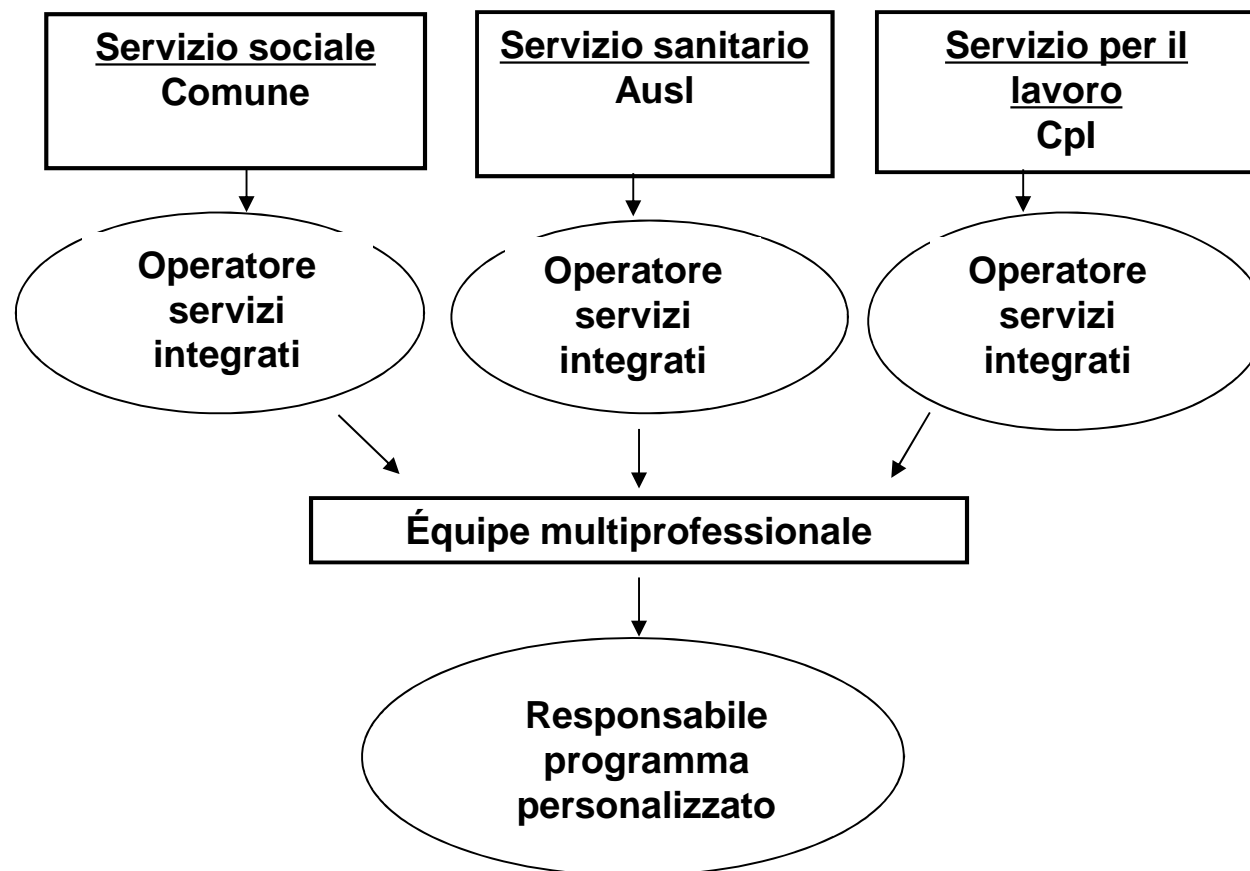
Servizio sociale
Comune

Servizio sanitario
Ausl

Servizio per il lavoro
Cpl

Operatore servizi integrati

Operatore servizi integrati

Operatore servizi integrati

Équipe multiprofessionale

Responsabile programma personalizzato